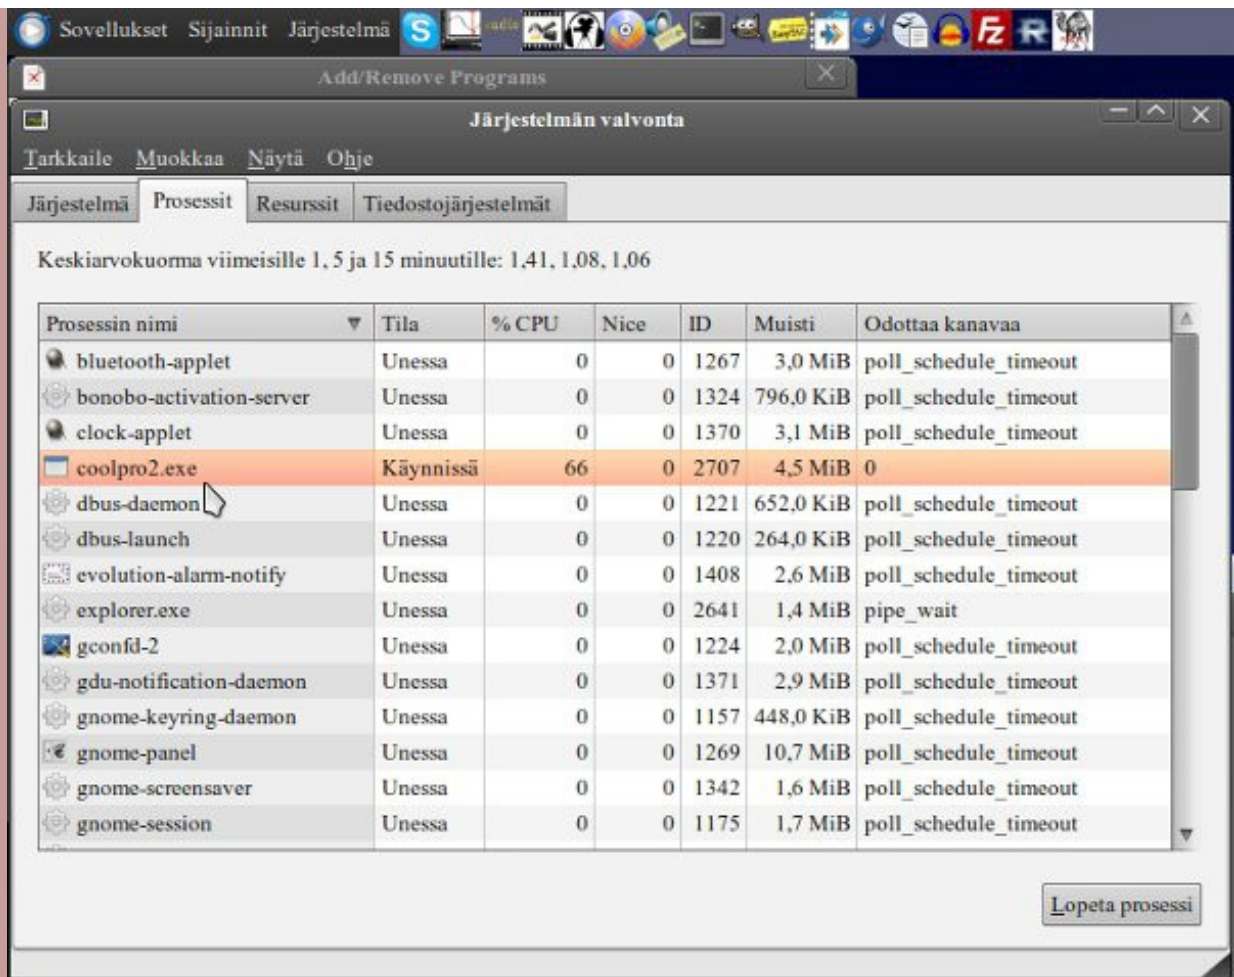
Sovellukset Sijainnit Järjestelmä

Add/Remove Programs

Järjestelmän valvonta

Tarkkaile Muokkaa Näytä Ohje

Järjestelmä Prosessit Resurssit Tiedostojärjestelmät

Keskiarvokuorma viimeisille 1, 5 ja 15 minuutille: 1,41, 1,08, 1,06

| Prosessin nimi | Tila | % CPU | Nice | ID | Muisti | Odottaa kanavaa |
|---|---|---|---|---|---|---|
| bluetooth-applet | Unessa | 0 | 0 | 1267 | 3,0 MiB | poll_schedule_timeout |
| bonobo-activation-server | Unessa | 0 | 0 | 1324 | 796,0 KiB | poll_schedule_timeout |
| clock-applet | Unessa | 0 | 0 | 1370 | 3,1 MiB | poll_schedule_timeout |
| coolpro2.exe | Käynnissä | 66 | 0 | 2707 | 4,5 MiB | 0 |
| dbus-daemon | Unessa | 0 | 0 | 1221 | 652,0 KiB | poll_schedule_timeout |
| dbus-launch | Unessa | 0 | 0 | 1220 | 264,0 KiB | poll_schedule_timeout |
| evolution-alarm-notify | Unessa | 0 | 0 | 1408 | 2,6 MiB | poll_schedule_timeout |
| explorer.exe | Unessa | 0 | 0 | 2641 | 1,4 MiB | pipe_wait |
| gconfd-2 | Unessa | 0 | 0 | 1224 | 2,0 MiB | poll_schedule_timeout |
| gdu-notification-daemon | Unessa | 0 | 0 | 1371 | 2,9 MiB | poll_schedule_timeout |
| gnome-keyring-daemon | Unessa | 0 | 0 | 1157 | 448,0 KiB | poll_schedule_timeout |
| gnome-panel | Unessa | 0 | 0 | 1269 | 10,7 MiB | poll_schedule_timeout |
| gnome-screensaver | Unessa | 0 | 0 | 1342 | 1,6 MiB | poll_schedule_timeout |
| gnome-session | Unessa | 0 | 0 | 1175 | 1,7 MiB | poll_schedule_timeout |

Lopeta prosessi